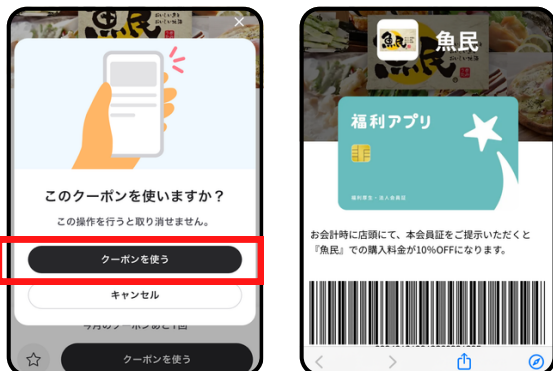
このクーポンを使いますか？

この操作を行うと取り消せません。

クーポンを使う

キャンセル

今月のクーポンあと1回

クーポンを使う

魚民

福利アプリ

福利厚生・法人会員証

お会計時に店頭にて、本会員証をご提示いただくと『魚民』での購入料金が10%OFFになります。